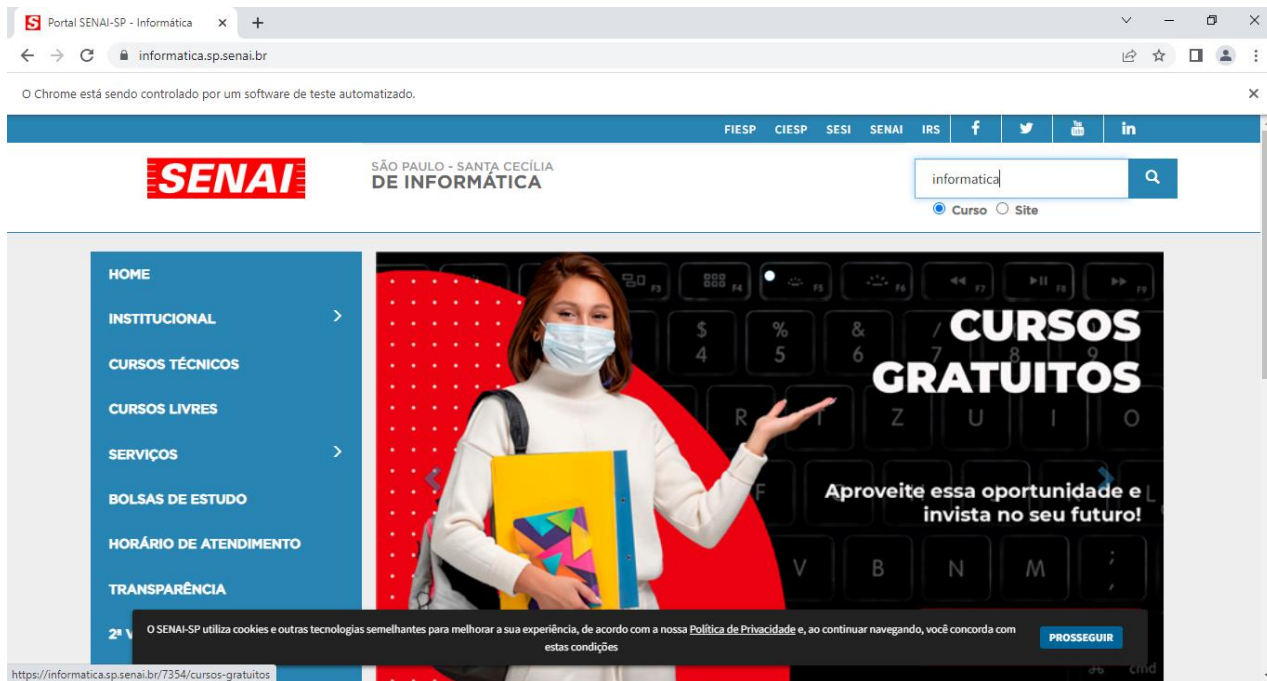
Portal SENAI-SP - Informática

informatica.sp.senai.br

O Chrome está sendo controlado por um software de teste automatizado.

FIESP CIESP SESI SENAI IRS

SENAI

SÃO PAULO - SANTA CECÍLIA
DE INFORMÁTICA

informatica

Curso Site

HOME
INSTITUCIONAL
CURSOS TÉCNICOS
CURSOS LIVRES
SERVIÇOS
BOLSAS DE ESTUDO
HORÁRIO DE ATENDIMENTO
TRANSPARÊNCIA
2ª V

CURSOS GRATUITOS

Aproveite essa oportunidade e invista no seu futuro!

O SENAI-SP utiliza cookies e outras tecnologias semelhantes para melhorar a sua experiência, de acordo com a nossa Política de Privacidade e, ao continuar navegando, você concorda com estas condições

PROSSEGUIR

https://informatica.sp.senai.br/7354/cursos-gratuitos